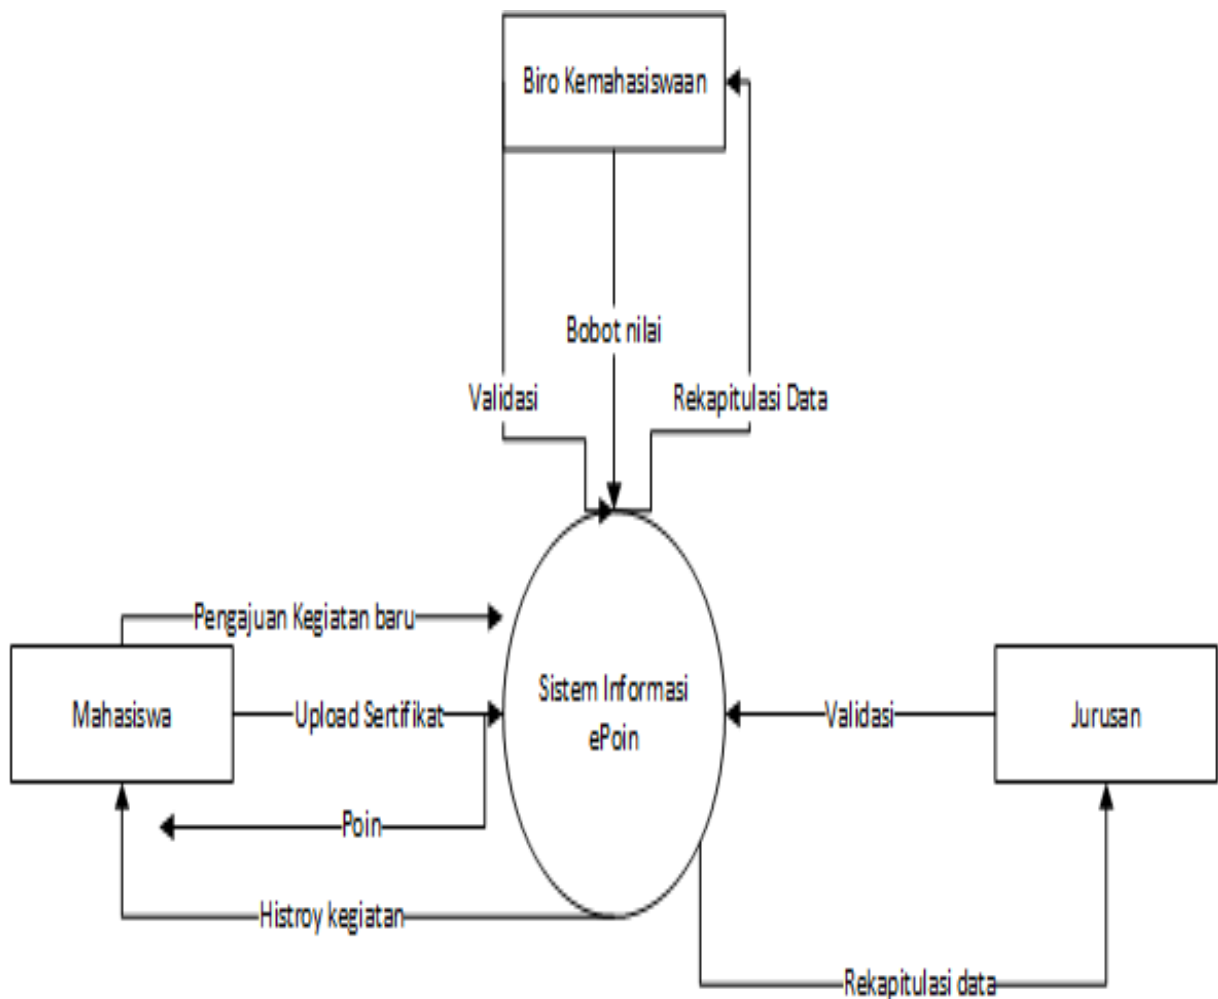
Biro Kemahasiswaan

Bobot nilai

Validasi

Rekapitulasi Data

Pengajuan Kegiatan baru

Mahasiswa

Upload Sertifikat

Sistem Informasi ePoin

Validasi

Jurusan

Poin

Histroy kegiatan

Rekapitulasi data